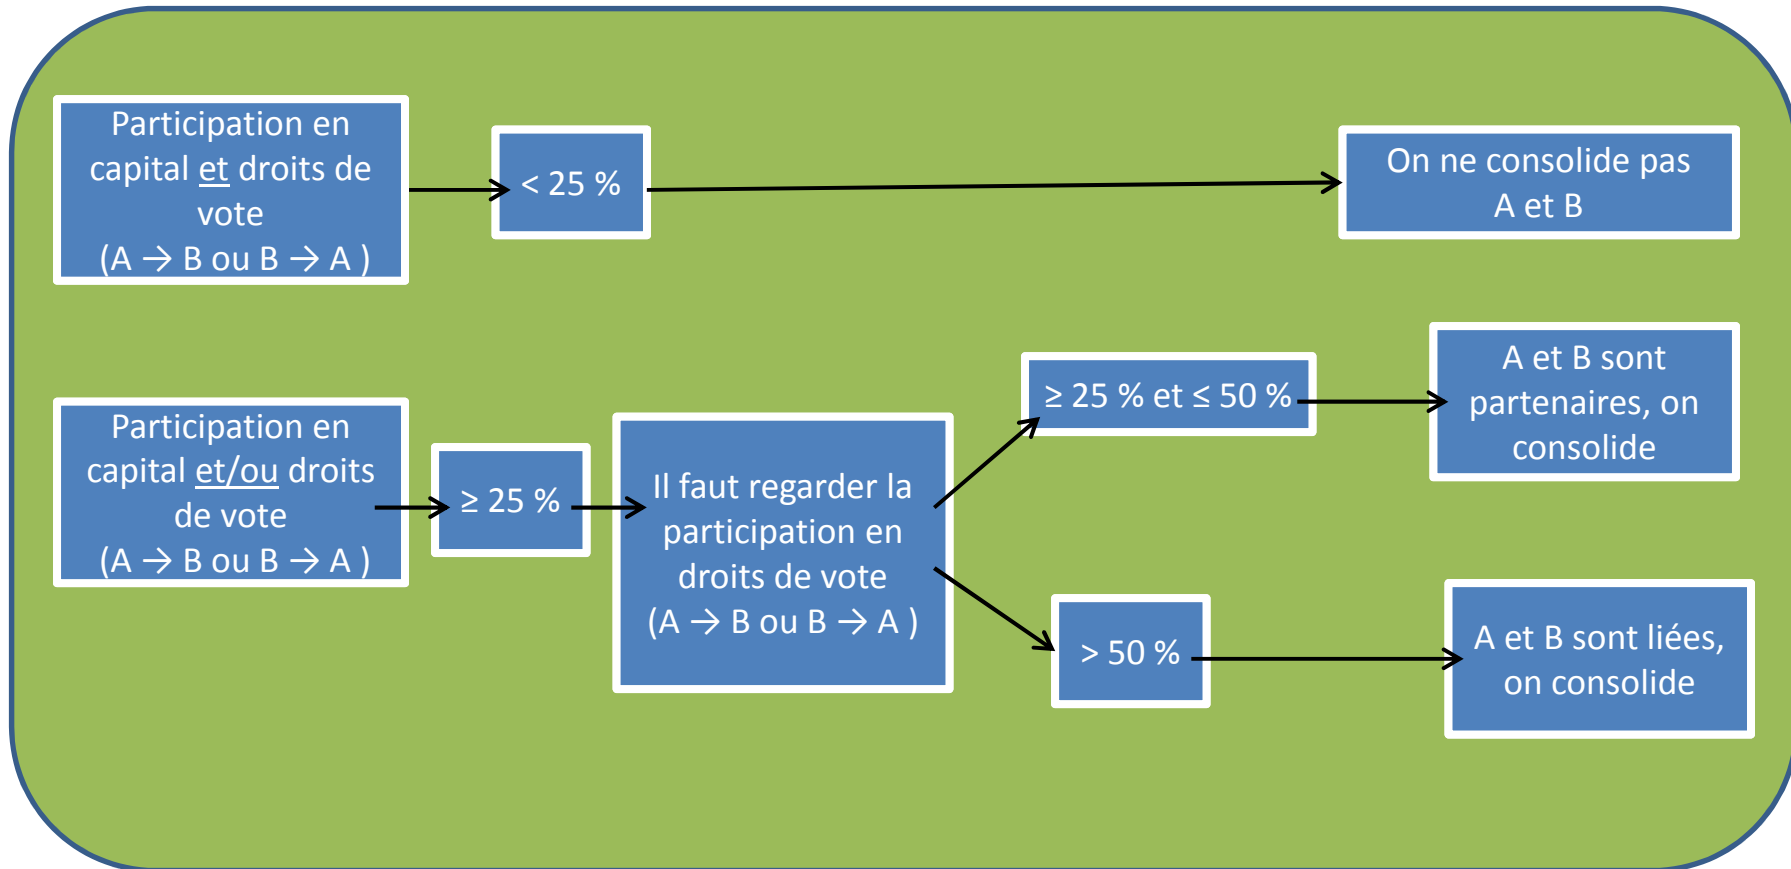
Participation en capital et droits de vote
(A → B ou B → A )

< 25 %

On ne consolide pas A et B

Participation en capital et/ou droits de vote
(A → B ou B → A )

≥ 25 %

Il faut regarder la participation en droits de vote
(A → B ou B → A )

≥ 25 % et ≤ 50 %

A et B sont partenaires, on consolide

> 50 %

A et B sont liées, on consolide